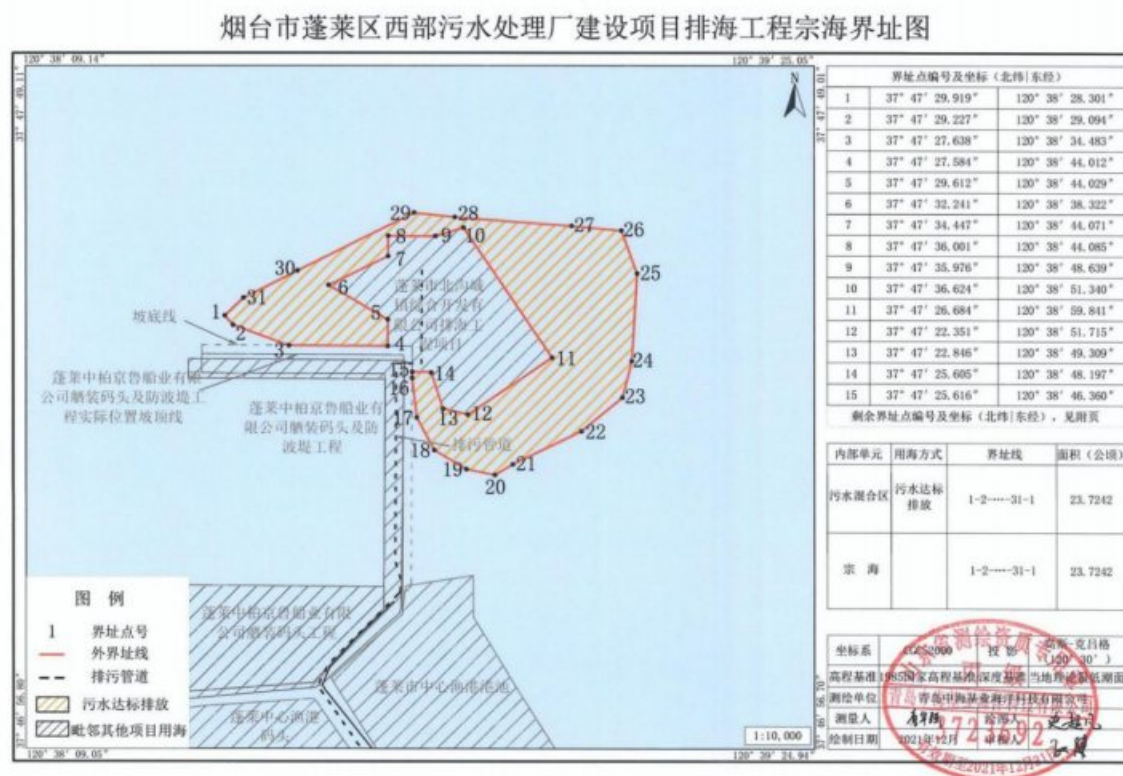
烟台市蓬莱区西部污水处理厂建设项目排海工程宗海界址图

120° 38′ 09.14″

120° 39′ 25.05″

37° 47′ 49.11″

37° 47′ 49.01″

37° 46′ 56.80″

37° 46′ 56.70″

120° 38′ 09.05″

120° 39′ 24.94″

N

1 2 3 4 5 6 7 8 9 10 11 12 13 14 15 16 17 18 19 20 21 22 23 24 25 26 27 28 29 30 31

坡底线

蓬莱中柏京鲁船业有限公司舾装码头及防波堤工程实际位置坡顶线

蓬莱中柏京鲁船业有限公司舾装码头及防波堤工程

蓬莱中北海域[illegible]

排污管道

蓬莱中柏京鲁船业有限公司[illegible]码头工程

蓬莱市中心渔港港池

蓬莱中心渔港码头

图 例

1 界址点号

外界址线

排污管道

污水达标排放

毗邻其他项目用海

1:10,000

| 界址点编号及坐标（北纬\|东经） | | |
|---|---|---|
| 1 | 37° 47′ 29.919″ | 120° 38′ 28.301″ |
| 2 | 37° 47′ 29.227″ | 120° 38′ 29.094″ |
| 3 | 37° 47′ 27.638″ | 120° 38′ 34.483″ |
| 4 | 37° 47′ 27.584″ | 120° 38′ 44.012″ |
| 5 | 37° 47′ 29.612″ | 120° 38′ 44.029″ |
| 6 | 37° 47′ 32.241″ | 120° 38′ 38.322″ |
| 7 | 37° 47′ 34.447″ | 120° 38′ 44.071″ |
| 8 | 37° 47′ 36.001″ | 120° 38′ 44.085″ |
| 9 | 37° 47′ 35.976″ | 120° 38′ 48.639″ |
| 10 | 37° 47′ 36.624″ | 120° 38′ 51.340″ |
| 11 | 37° 47′ 26.684″ | 120° 38′ 59.841″ |
| 12 | 37° 47′ 22.351″ | 120° 38′ 51.715″ |
| 13 | 37° 47′ 22.846″ | 120° 38′ 49.309″ |
| 14 | 37° 47′ 25.605″ | 120° 38′ 48.197″ |
| 15 | 37° 47′ 25.616″ | 120° 38′ 46.360″ |

剩余界址点编号及坐标（北纬|东经），见附页

| 内部单元 | 用海方式 | 界址线 | 面积（公顷） |
|---|---|---|---|
| 污水混合区 | 污水达标排放 | 1-2-···-31-1 | 23.7242 |
| 宗 海 | | 1-2-···-31-1 | 23.7242 |

| 坐标系 | CGCS2000 | 投 影 | 高斯-克吕格（120° 30′） |
|---|---|---|---|
| 高程基准 | 1985国家高程基准 | 深度基准 | 当地理论最低潮面 |
| 测绘单位 | 青岛中海基业海洋科技有限公司 | | |
| 测量人 | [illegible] | 绘图人 | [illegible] |
| 绘制日期 | 2021年12月 | 审核人 | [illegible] |

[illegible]测绘资质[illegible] 2721692